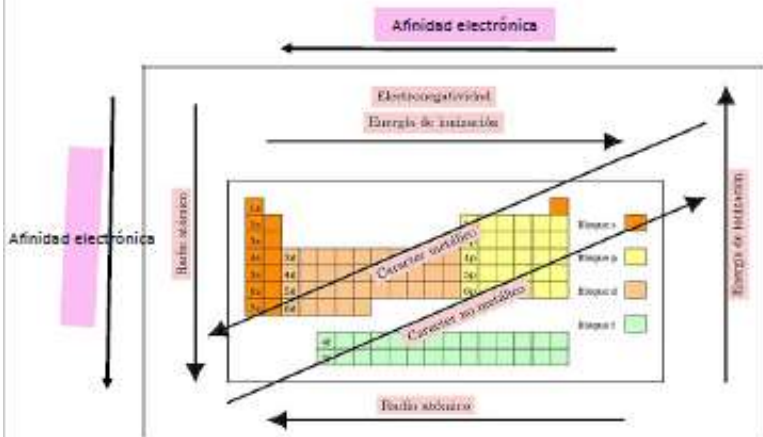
Afinidad electrónica

Afinidad electrónica

Electronegatividad

Energía de ionización

Radio atómico

Energía de ionización

Carácter metálico

Carácter no metálico

1s
2s
3s
4s 3d
5s 4d
6s 5d
7s 6d

2p
3p
4p
5p
6p

4f
5f

Bloque s
Bloque p
Bloque d
Bloque f

Radio atómico